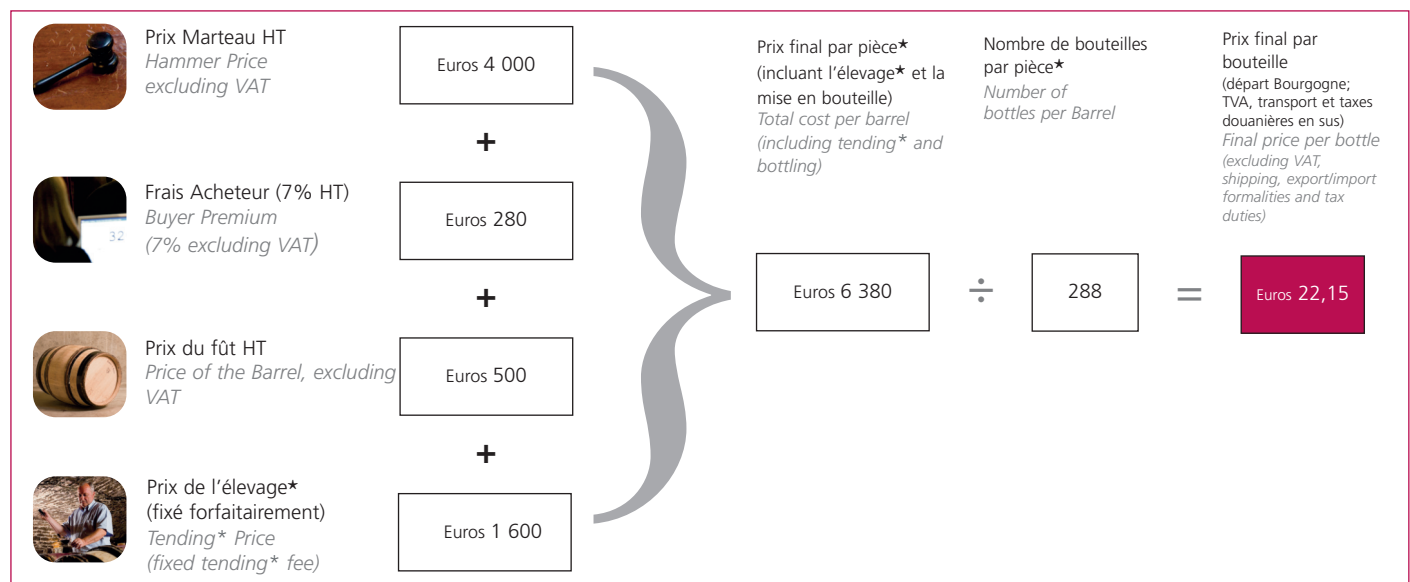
Prix Marteau HT
Hammer Price excluding VAT

Euros 4 000

+

Frais Acheteur (7% HT)
Buyer Premium (7% excluding VAT)

Euros 280

+

Prix du fût HT
Price of the Barrel, excluding VAT

Euros 500

+

Prix de l'élevage★ (fixé forfaitairement)
Tending* Price (fixed tending* fee)

Euros 1 600

Prix final par pièce★ (incluant l'élevage★ et la mise en bouteille)
Total cost per barrel (including tending* and bottling)

Nombre de bouteilles par pièce★
Number of bottles per Barrel

Prix final par bouteille
(départ Bourgogne; TVA, transport et taxes douanières en sus)
Final price per bottle
(excluding VAT, shipping, export/import formalities and tax duties)

Euros 6 380 ÷ 288 = Euros 22,15